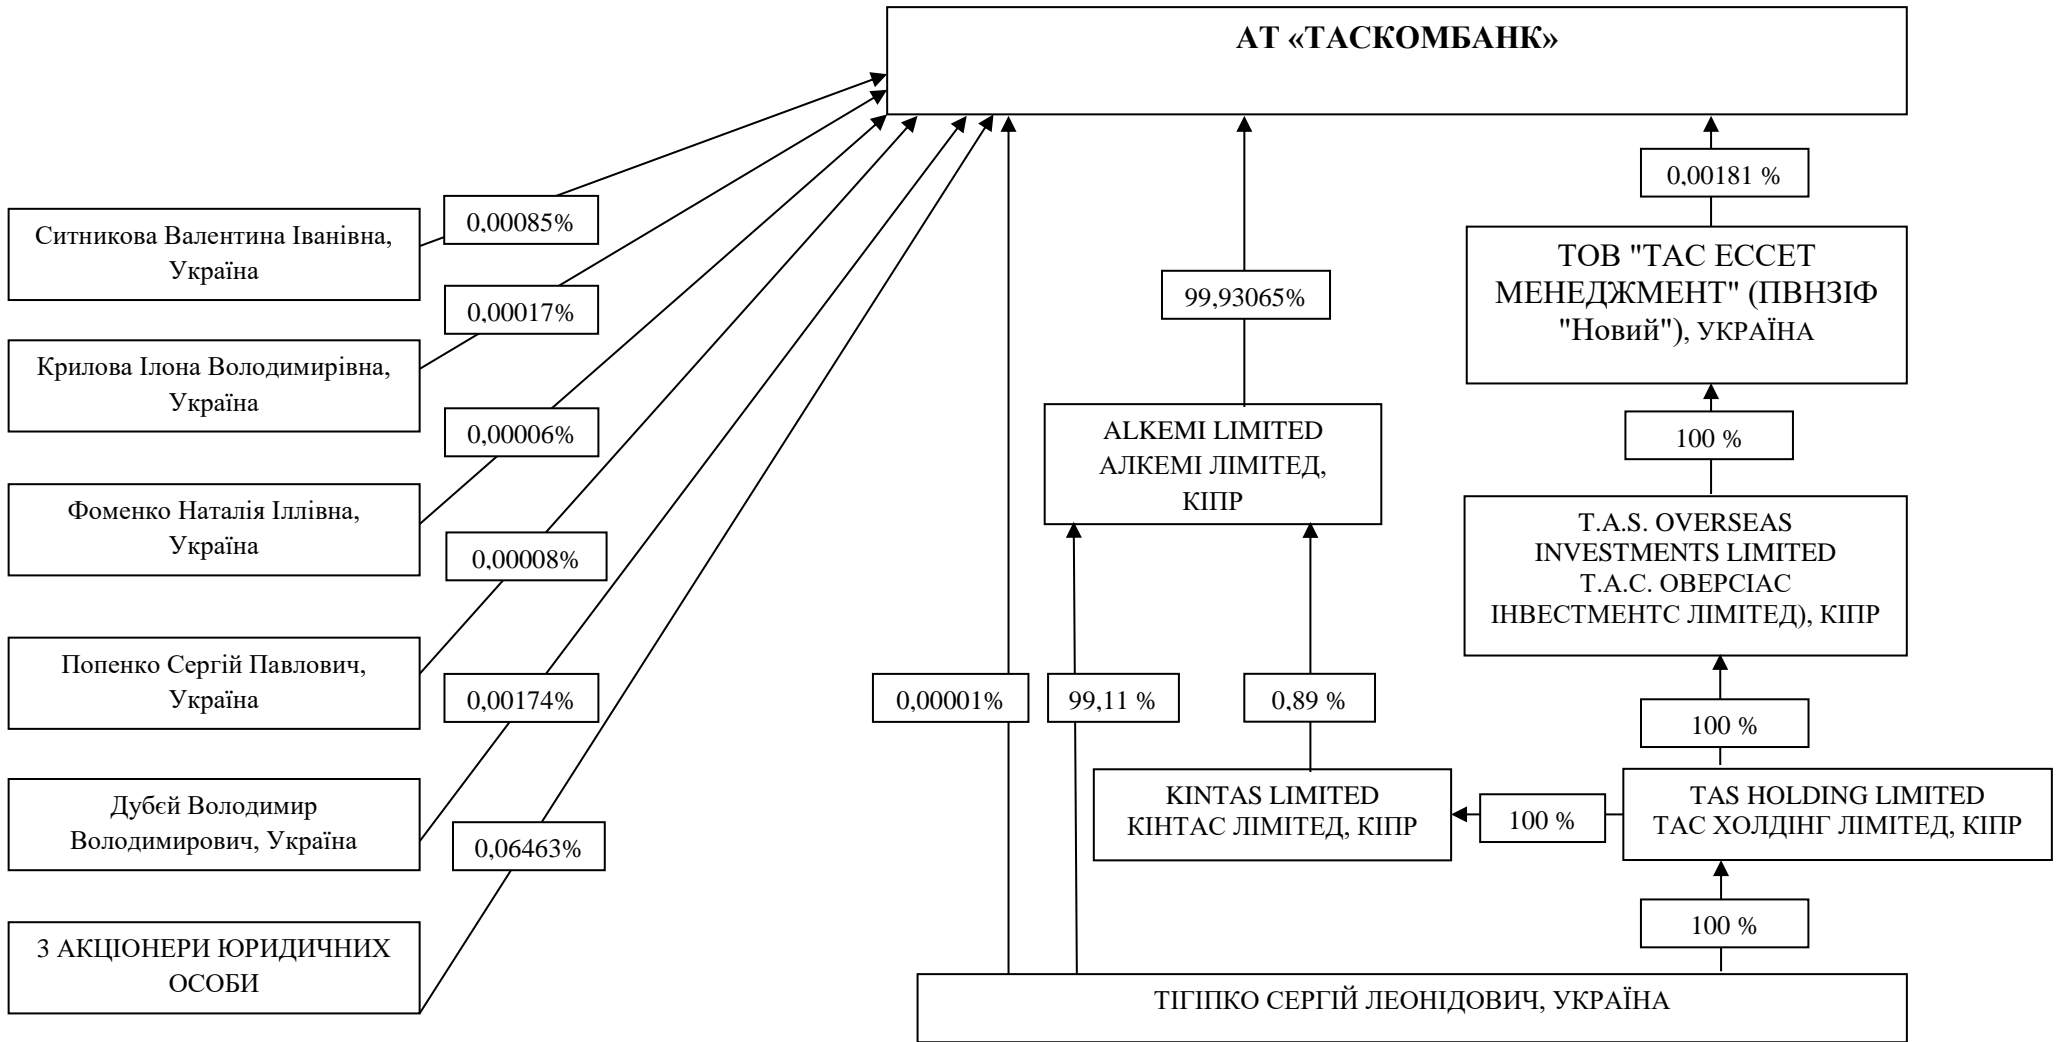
АТ «ТАСКОМБАНК»

Ситникова Валентина Іванівна, Україна

0,00085%

Крилова Ілона Володимирівна, Україна

0,00017%

Фоменко Наталія Іллівна, Україна

0,00006%

Попенко Сергій Павлович, Україна

0,00008%

Дубєй Володимир Володимирович, Україна

0,00174%

3 АКЦІОНЕРИ ЮРИДИЧНИХ ОСОБИ

0,06463%

99,93065%

ALKEMI LIMITED АЛКЕМІ ЛІМІТЕД, КІПР

0,00001%

99,11 %

0,89 %

KINTAS LIMITED КІНТАС ЛІМІТЕД, КІПР

100 %

0,00181 %

ТОВ "ТАС ЕССЕТ МЕНЕДЖМЕНТ" (ПВНЗІФ "Новий"), УКРАЇНА

100 %

T.A.S. OVERSEAS INVESTMENTS LIMITED Т.А.С. ОВЕРСІАС ІНВЕСТМЕНТС ЛІМІТЕД), КІПР

100 %

TAS HOLDING LIMITED ТАС ХОЛДІНГ ЛІМІТЕД, КІПР

100 %

ТІГІПКО СЕРГІЙ ЛЕОНІДОВИЧ, УКРАЇНА